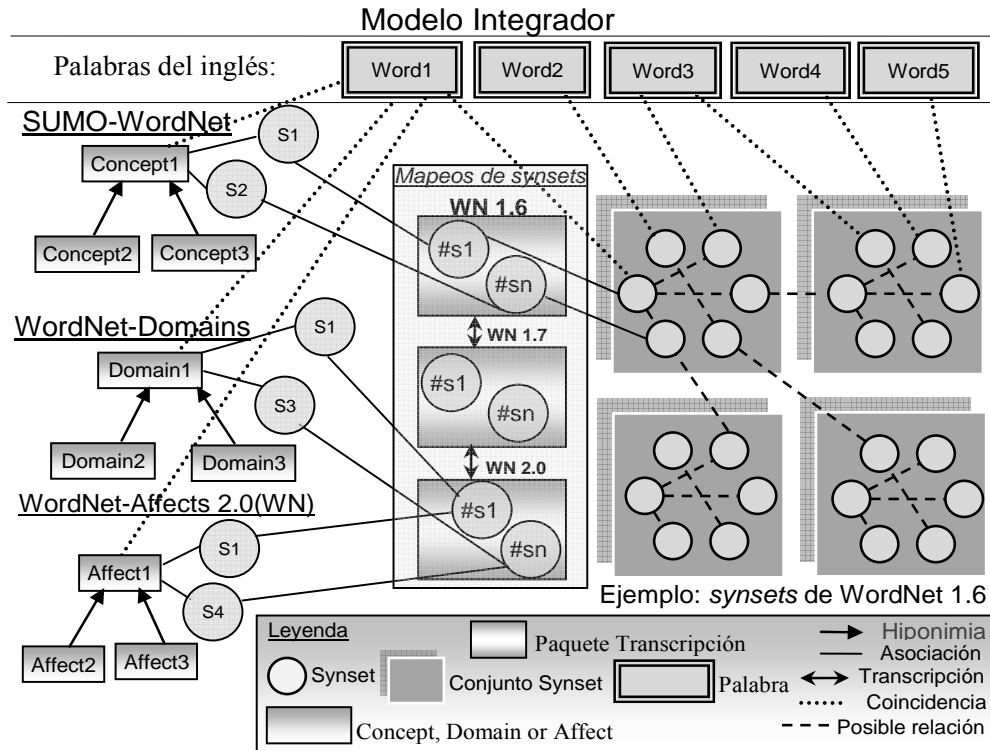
Modelo Integrador

Palabras del inglés:

Word1

Word2

Word3

Word4

Word5

SUMO-WordNet

S1

Concept1

S2

Concept2

Concept3

Mapeos de synsets

WN 1.6

#s1

#sn

WN 1.7

#s1

#sn

WN 2.0

#s1

#sn

WordNet-Domains

S1

Domain1

S3

Domain2

Domain3

WordNet-Affects 2.0(WN)

S1

Affect1

S4

Affect2

Affect3

Ejemplo: synsets de WordNet 1.6

Leyenda

Synset

Paquete Transcripción

Conjunto Synset

Palabra

Concept, Domain or Affect

Hiponimia

Asociación

Transcripción

Coincidencia

Posible relación